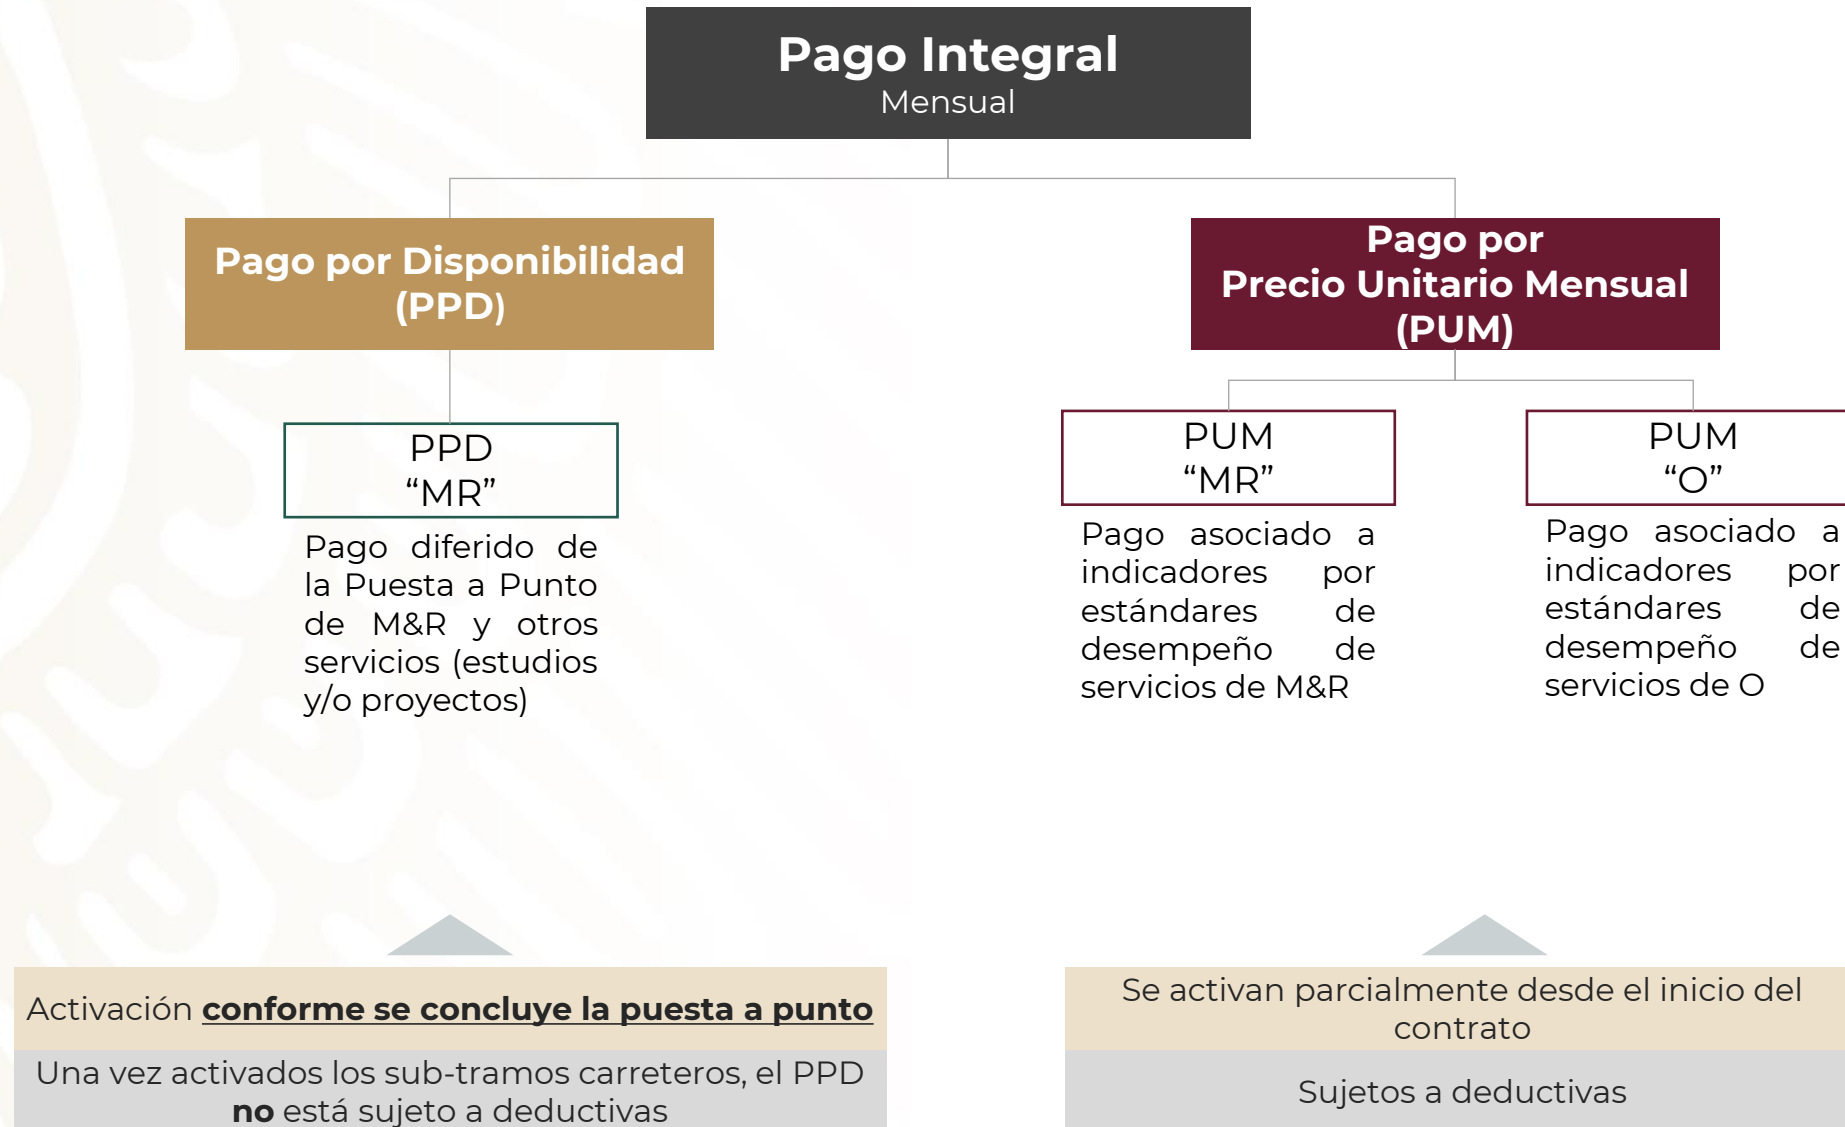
Pago Integral
Mensual

Pago por Disponibilidad (PPD)

PPD "MR"

Pago diferido de la Puesta a Punto de M&R y otros servicios (estudios y/o proyectos)

Pago por Precio Unitario Mensual (PUM)

PUM "MR"

Pago asociado a indicadores por estándares de desempeño de servicios de M&R

PUM "O"

Pago asociado a indicadores por estándares de desempeño de servicios de O

Activación conforme se concluye la puesta a punto

Una vez activados los sub-tramos carreteros, el PPD no está sujeto a deductivas

Se activan parcialmente desde el inicio del contrato

Sujetos a deductivas